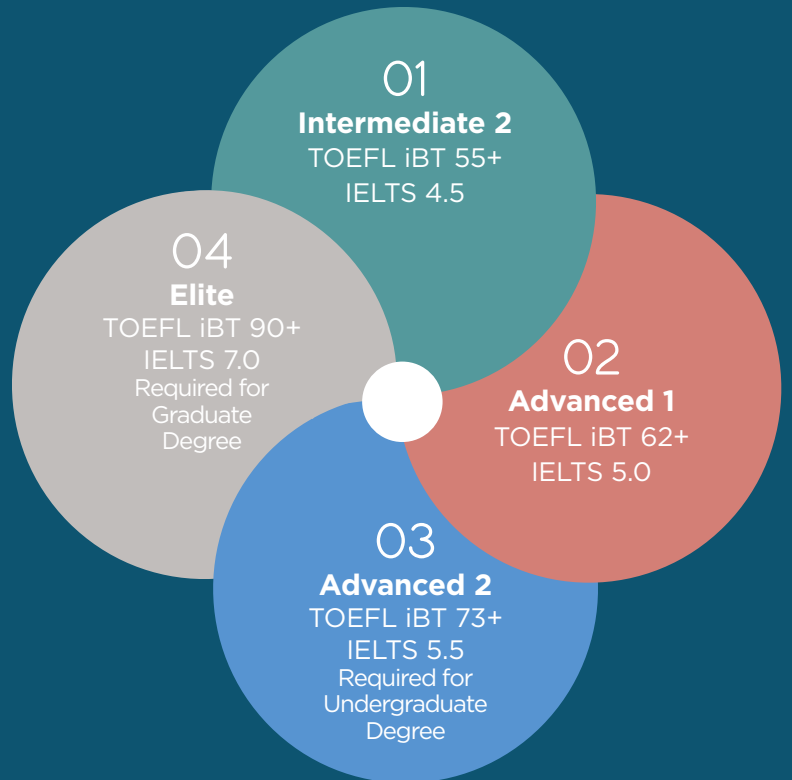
01
Intermediate 2
TOEFL iBT 55+
IELTS 4.5

02
Advanced 1
TOEFL iBT 62+
IELTS 5.0

03
Advanced 2
TOEFL iBT 73+
IELTS 5.5
Required for Undergraduate Degree

04
Elite
TOEFL iBT 90+
IELTS 7.0
Required for Graduate Degree